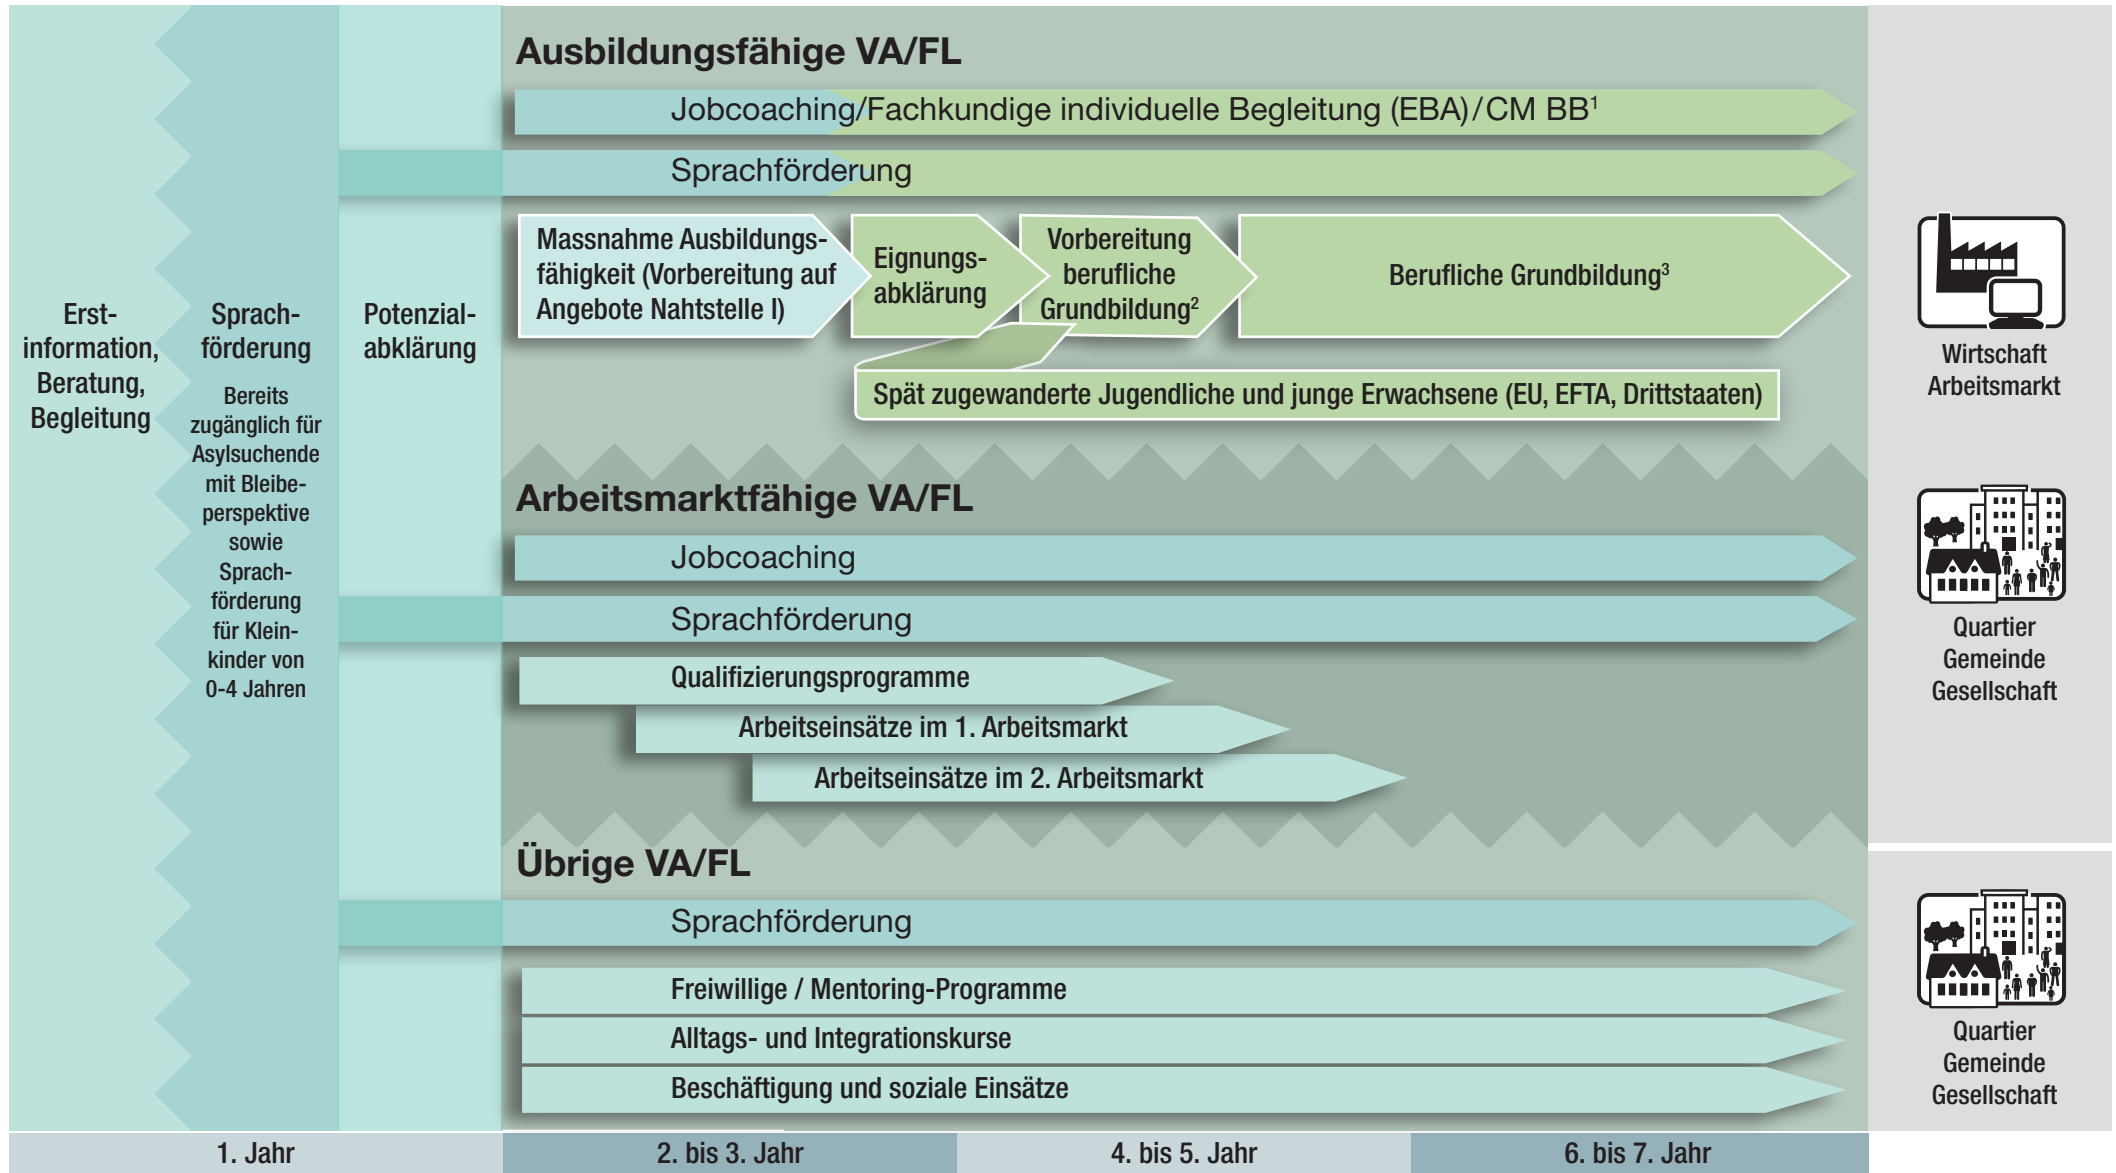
Erst-information, Beratung, Begleitung

Sprach-förderung

Bereits zugänglich für Asylsuchende mit Bleibe-perspektive sowie Sprach-förderung für Klein-kinder von 0-4 Jahren

Potenzial-abklärung

Ausbildungsfähige VA/FL

Jobcoaching/Fachkundige individuelle Begleitung (EBA)/CM BB¹

Sprachförderung

Massnahme Ausbildungsfähigkeit (Vorbereitung auf Angebote Nahtstelle I)

Eignungs-abklärung

Vorbereitung berufliche Grundbildung²

Berufliche Grundbildung³

Spät zugewanderte Jugendliche und junge Erwachsene (EU, EFTA, Drittstaaten)

Wirtschaft Arbeitsmarkt

Arbeitsmarktfähige VA/FL

Jobcoaching

Sprachförderung

Qualifizierungsprogramme

Arbeitseinsätze im 1. Arbeitsmarkt

Arbeitseinsätze im 2. Arbeitsmarkt

Quartier Gemeinde Gesellschaft

Übrige VA/FL

Sprachförderung

Freiwillige / Mentoring-Programme

Alltags- und Integrationskurse

Beschäftigung und soziale Einsätze

Quartier Gemeinde Gesellschaft

1. Jahr | 2. bis 3. Jahr | 4. bis 5. Jahr | 6. bis 7. Jahr